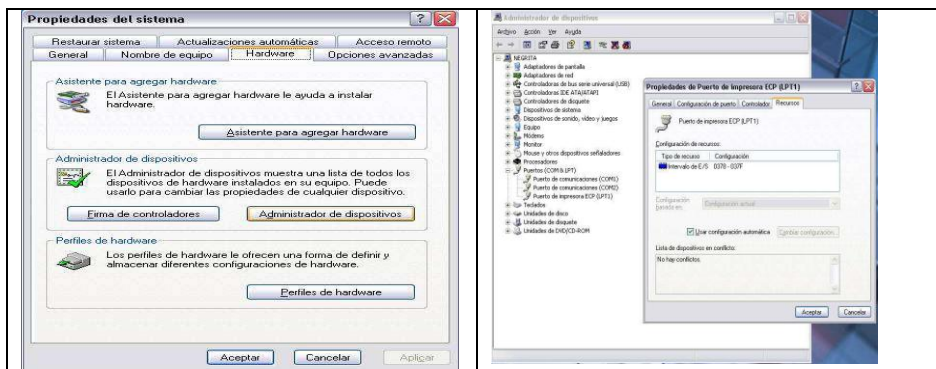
Propiedades del sistema

Restaurar sistema | Actualizaciones automáticas | Acceso remoto
General | Nombre de equipo | Hardware | Opciones avanzadas

Asistente para agregar hardware
El Asistente para agregar hardware le ayuda a instalar hardware.
Asistente para agregar hardware

Administrador de dispositivos
El Administrador de dispositivos muestra una lista de todos los dispositivos de hardware instalados en su equipo. Puede usarlo para cambiar las propiedades de cualquier dispositivo.
Firma de controladores
Administrador de dispositivos

Perfiles de hardware
Los perfiles de hardware le ofrecen una forma de definir y almacenar diferentes configuraciones de hardware.
Perfiles de hardware

Aceptar | Cancelar | Aplicar

Administrador de dispositivos
Archivo Acción Ver Ayuda

NEGRITA
Adaptadores de pantalla
Adaptadores de red
Controladoras de bus serie universal (USB)
Controladoras IDE ATA/ATAPI
Controladores de disquete
Dispositivos de sistema
Dispositivos de sonido, vídeo y juegos
Equipo
Módems
Monitor
Mouse y otros dispositivos señaladores
Procesadores
Puertos (COM & LPT)
Puerto de comunicaciones (COM1)
Puerto de comunicaciones (COM2)
Puerto de impresora ECP (LPT1)
Teclados
Unidades de disco
Unidades de disquete
Unidades de DVD/CD-ROM

Propiedades de Puerto de impresora ECP (LPT1)
General | Configuración de puerto | Controlador | Recursos
Puerto de impresora ECP (LPT1)
Configuración de recursos:
| Tipo de recurso | Configuración |
|---|---|
| Intervalo de E/S | 0378 - 037F |
Configuración basada en: Configuración actual
Usar configuración automática | Cambiar configuración...
Lista de dispositivos en conflicto:
No hay conflictos.
Aceptar | Cancelar